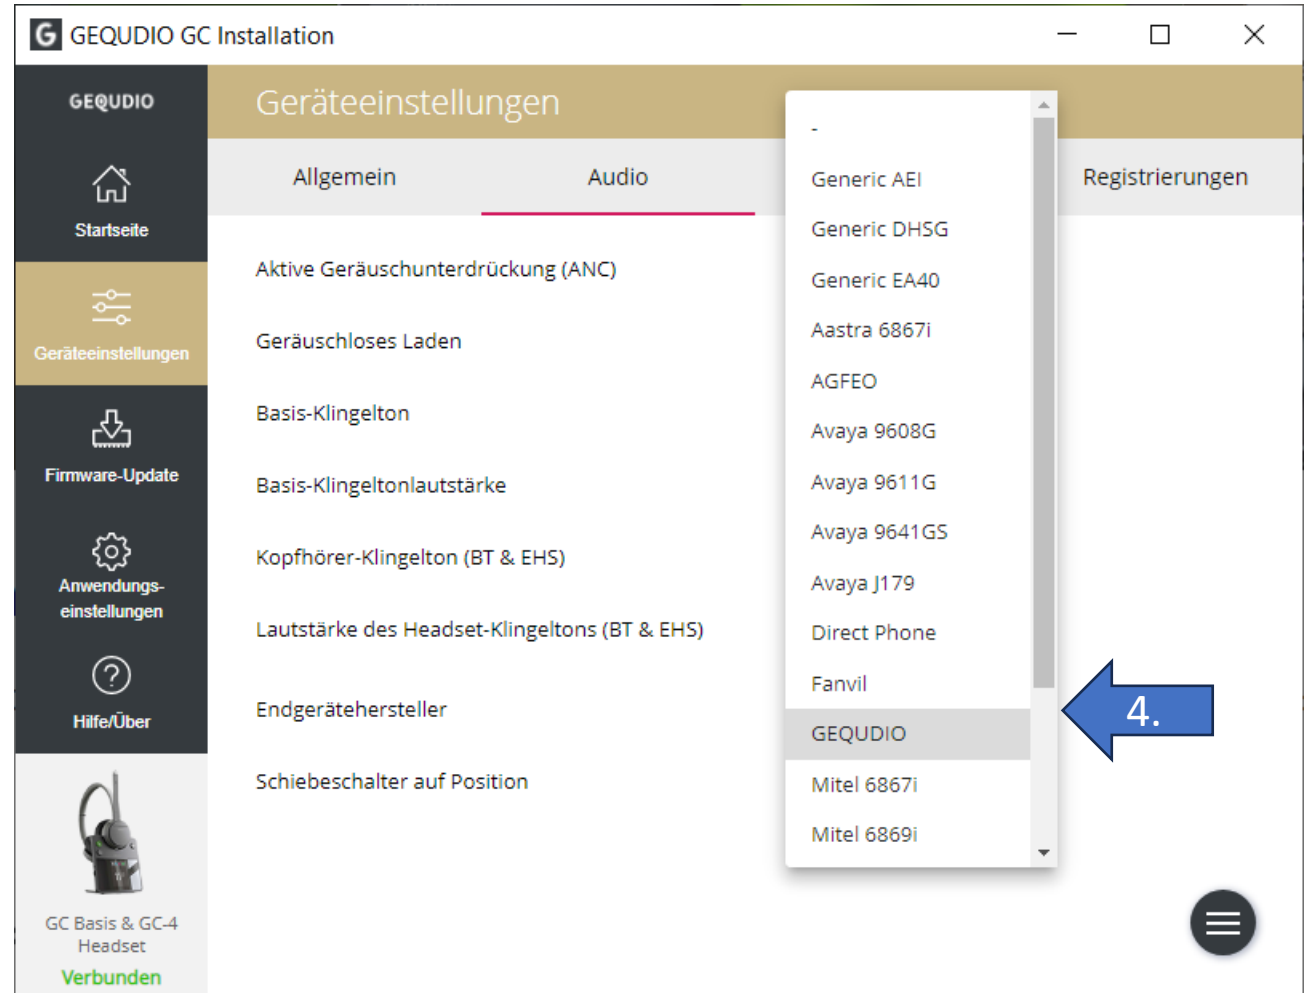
GEQUDIO GC Installation

GEQUDIO

Startseite

Geräteeinstellungen

Firmware-Update

Anwendungseinstellungen

Hilfe/Über

GC Basis & GC-4 Headset
Verbunden

Geräteeinstellungen

Allgemein
Audio
Registrierungen

Aktive Geräuschunterdrückung (ANC)
Geräuschloses Laden
Basis-Klingelton
Basis-Klingeltonlautstärke
Kopfhörer-Klingelton (BT & EHS)
Lautstärke des Headset-Klingeltons (BT & EHS)
Endgerätehersteller
Schiebeschalter auf Position

-
Generic AEI
Generic DHSG
Generic EA40
Aastra 6867i
AGFEO
Avaya 9608G
Avaya 9611G
Avaya 9641GS
Avaya J179
Direct Phone
Fanvil
GEQUDIO
Mitel 6867i
Mitel 6869i

4.